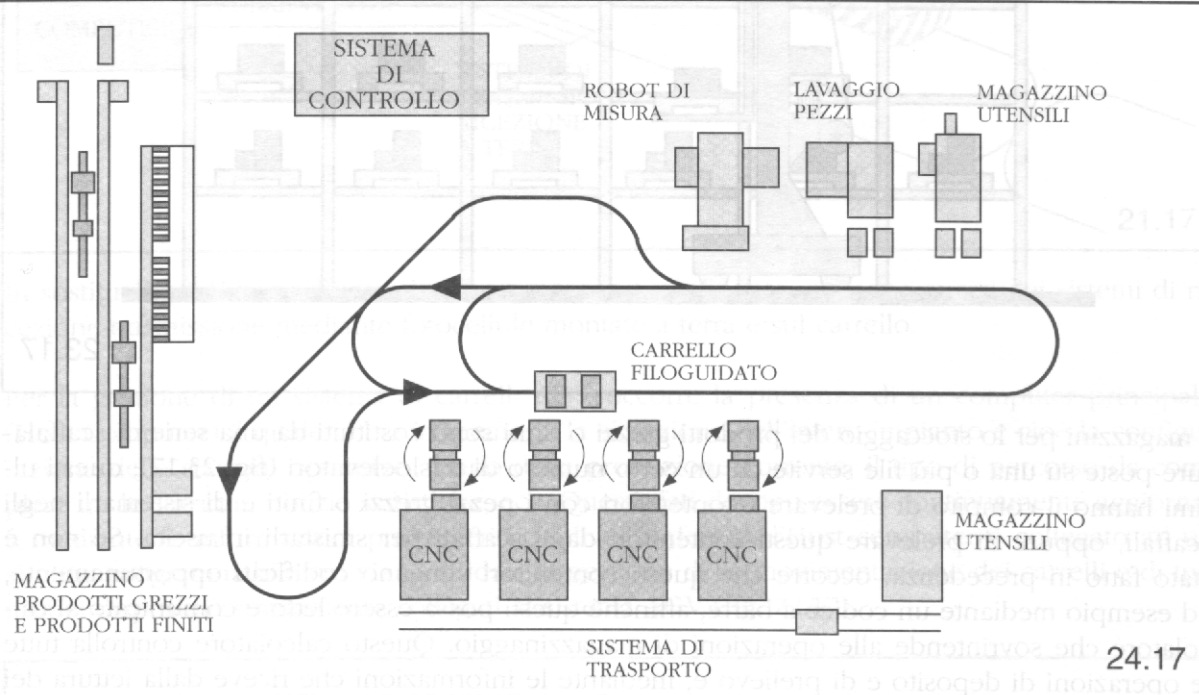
SISTEMA DI CONTROLLO

ROBOT DI MISURA

LAVAGGIO PEZZI

MAGAZZINO UTENSILI

CARRELLO FILOGUIDATO

CNC

CNC

CNC

CNC

MAGAZZINO UTENSILI

MAGAZZINO PRODOTTI GREZZI E PRODOTTI FINITI

SISTEMA DI TRASPORTO

24.17